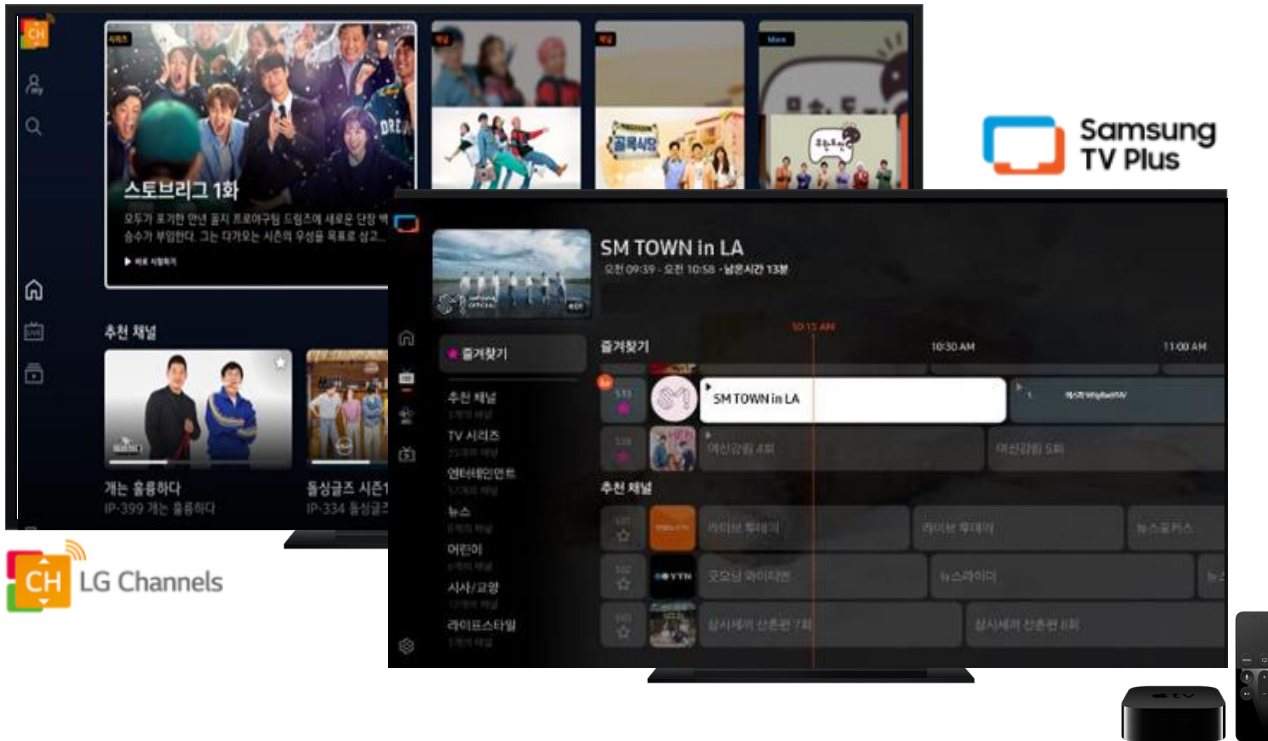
CH

시리즈

채널

채널

More

스토브리그 1화

모두가 포기한 만년 꼴지 프로야구팀 드림즈에 새로운 단장 백승수가 부임한다. 그는 다가오는 시즌의 우승을 목표로 삼고...

▶ 바로 시청하기

추천 채널

개는 훌륭하다
IP-399 개는 훌륭하다

돌싱글즈 시즌
IP-334 돌싱글즈

Samsung TV Plus

SM TOWN in LA
오전 09:39 - 오전 10:58 • 남은시간 13분

즐겨찾기

추천 채널

TV 시리즈

엔터테인먼트

뉴스

어린이

시사/교양

라이프스타일

즐겨찾기

10:15 AM

10:30 AM

11:00 AM

SM TOWN in LA

애신강림 4회

애신강림 5회

추천 채널

라이브 투데이

라이브 투데이

뉴스포커스

YTN

굿모닝 와이티엔

뉴스라이더

삼시세끼 산촌편 7회

삼시세끼 산촌편 8회

CH LG Channels

tv